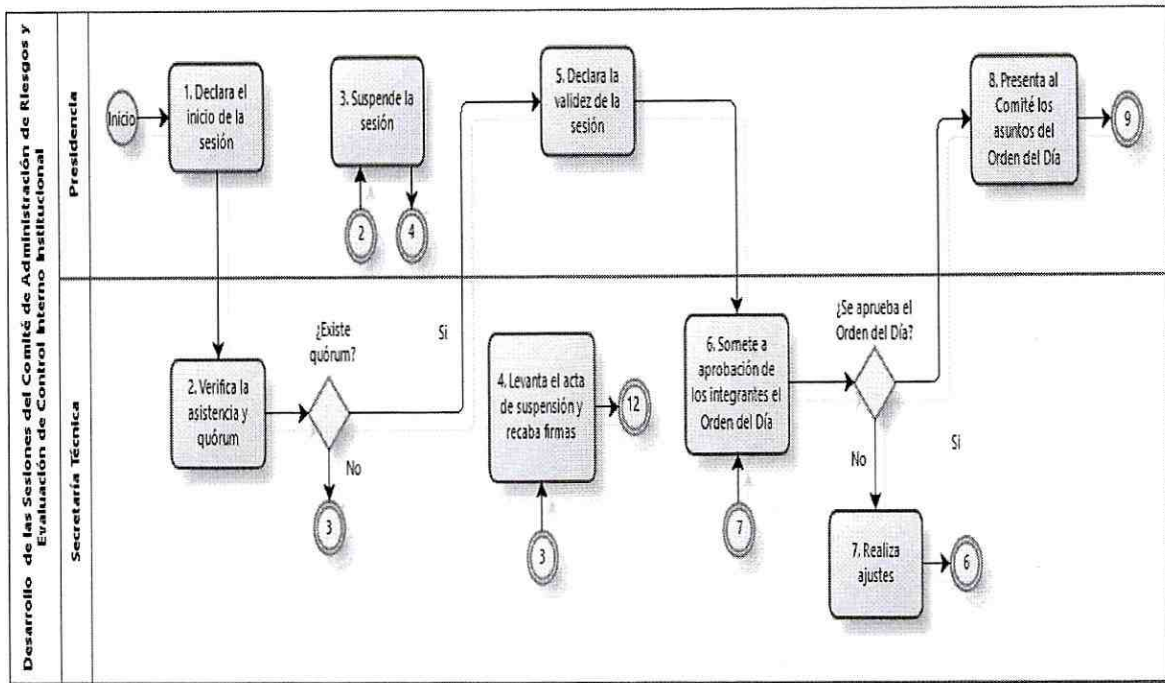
Desarrollo de las Sesiones del Comité de Administración de Riesgos y Evaluación de Control Interno Institucional

Presidencia

Inicio

1. Declara el inicio de la sesión

3. Suspende la sesión

2

4

5. Declara la validez de la sesión

8. Presenta al Comité los asuntos del Orden del Día

9

Secretaría Técnica

2. Verifica la asistencia y quórum

¿Existe quórum?

Si

No

3

4. Levanta el acta de suspensión y recaba firmas

12

3

6. Somete a aprobación de los integrantes el Orden del Día

7

¿Se aprueba el Orden del Día?

Si

No

7. Realiza ajustes

6